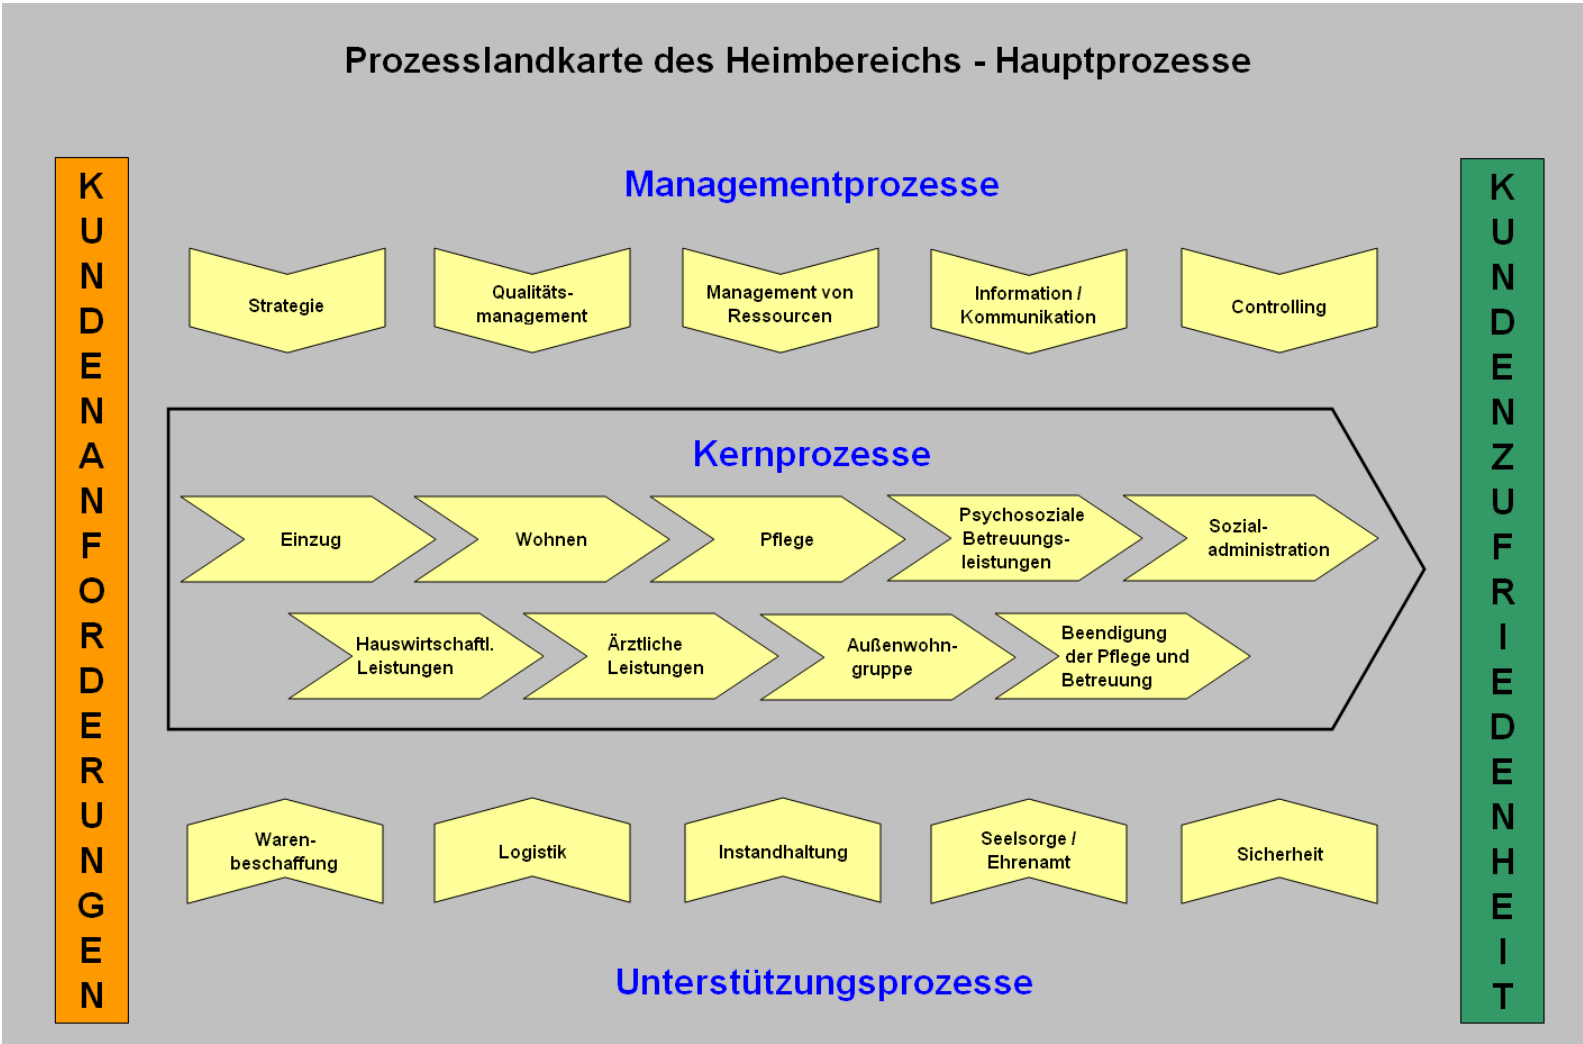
Prozesslandkarte des Heimbereichs - Hauptprozesse

KUNDENANFORDERUNGEN

Managementprozesse

Strategie

Qualitätsmanagement

Management von Ressourcen

Information / Kommunikation

Controlling

Kernprozesse

Einzug

Wohnen

Pflege

Psychosoziale Betreuungsleistungen

Sozialadministration

Hauswirtschaftl. Leistungen

Ärztliche Leistungen

Außenwohngruppe

Beendigung der Pflege und Betreuung

Warenbeschaffung

Logistik

Instandhaltung

Seelsorge / Ehrenamt

Sicherheit

Unterstützungsprozesse

KUNDENZUFRIEDENHEIT